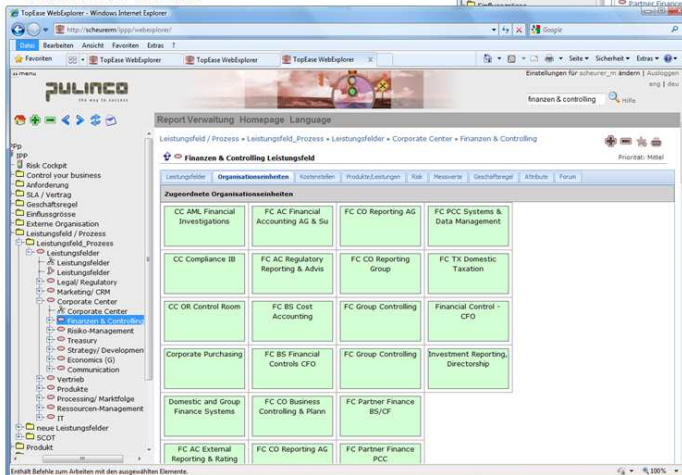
TopEase WebExplorer - Windows Internet Explorer

http://scheurerm/ippp/webexplorer/

Google

Datei Bearbeiten Ansicht Favoriten Extras ?

Favoriten | TopEase WebExplorer | TopEase WebExplorer | TopEase WebExplorer

Seite ▾ Sicherheit ▾ Extras ▾

PULINCO
the way to success

Einstellungen für scheurer_m ändern | Ausloggen
eng | deu

finanzen & controlling
Hilfe

Report Verwaltung Homepage Language

Leistungsfeld / Prozess » Leistungsfeld_Prozess » Leistungsfelder » Corporate Center » Finanzen & Controlling

Finanzen & Controlling Leistungsfeld

Priorität: Mittel

Leistungsfelder | Organisationseinheiten | Kostenstellen | Produkte/Leistungen | Risk | Messwerte | Geschäftsregel | Attribute | Forum

Zugeordnete Organisationseinheiten

| CC AML Financial Investigations | FC AC Financial Accounting AG & Su | FC CO Reporting AG | FC PCC Systems & Data Management |
|---|---|---|---|
| CC Compliance IB | FC AC Regulatory Reporting & Advis | FC CO Reporting Group | FC TX Domestic Taxation |
| CC OR Control Room | FC BS Cost Accounting | FC Group Controlling | Financial Control - CFO |
| Corporate Purchasing | FC BS Financial Controls CFO | FC Group Controlling | Investment Reporting, Directorship |
| Domestic and Group Finance Systems | FC CO Business Controlling & Plann | FC Partner Finance BS/CF | |
| FC AC External Reporting & Rating | FC CO Reporting AG | FC Partner Finance PCC | |

PP
IPP
Risk Cockpit
Control your business
Anforderung
SLA / Vertrag
Geschäftsregel
Einflussgrösse
Externe Organisation
Leistungsfeld / Prozess
Leistungsfeld_Prozess
Leistungsfelder
Leistungsfelder
Leistungsfelder
Legal/ Regulatory
Marketing/ CRM
Corporate Center
Corporate Center
Finanzen & Controllin
Risiko-Management
Treasury
Strategy/ Developmen
Economics (G)
Communication
Vertrieb
Produkte
Processing/ Marktfolge
Ressourcen-Management
IT
neue Leistungsfelder
SCOT
Produkt

Enthält Befehle zum Arbeiten mit den ausgewählten Elementen.

100%